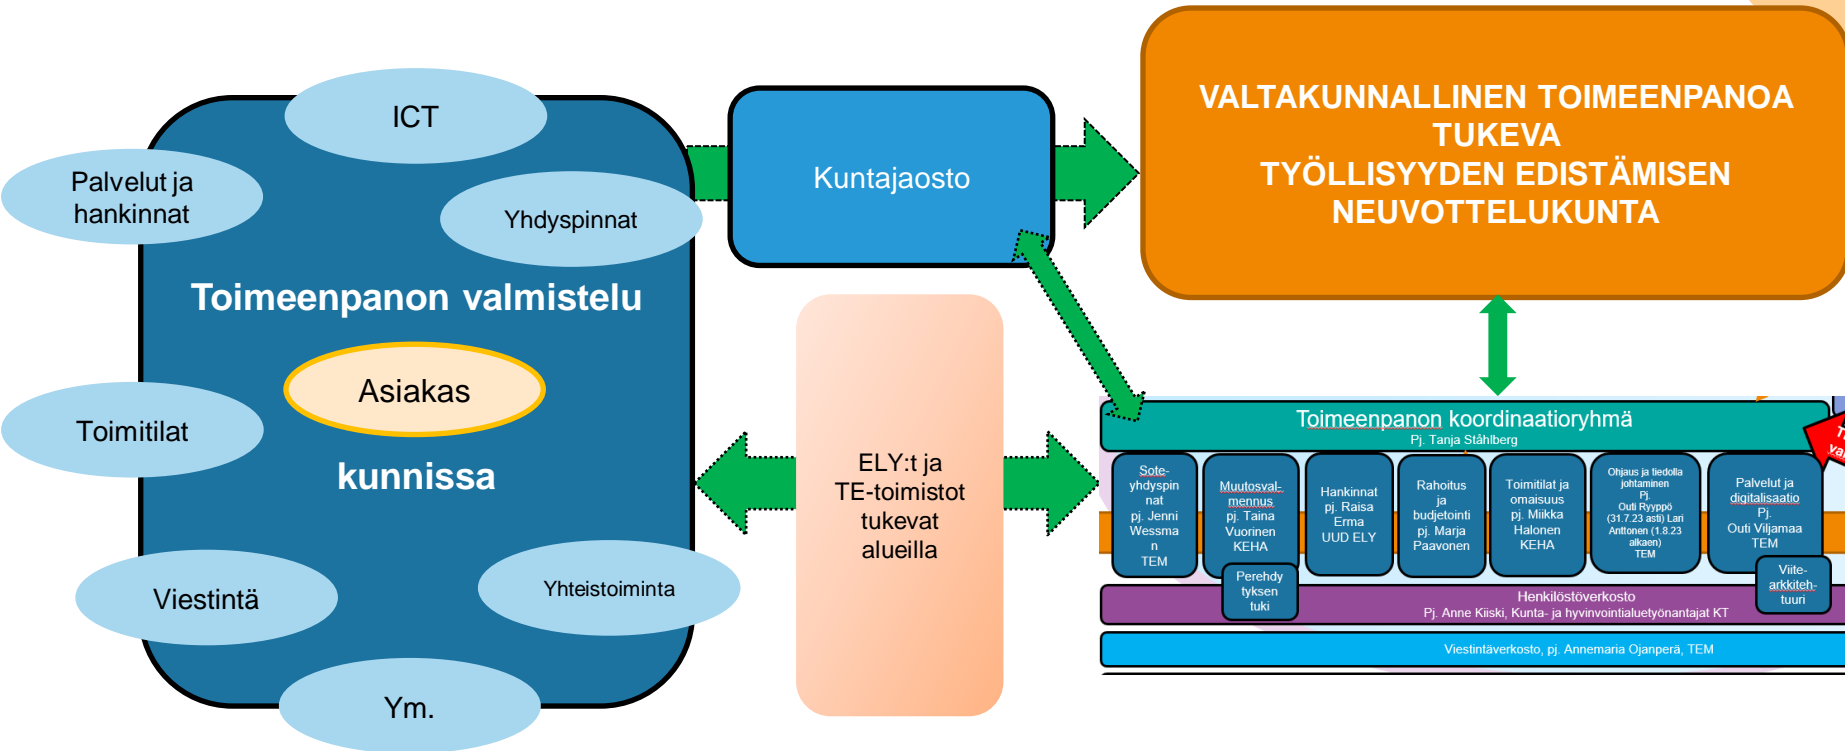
ICT

Palvelut ja hankinnat

Yhdyspinnat

Toimeenpanon valmistelu

Asiakas

Toimitilat

kunnissa

Viestintä

Yhteistoiminta

Ym.

Kuntajaosto

VALTAKUNNALLINEN TOIMEENPANOA TUKEVA TYÖLLISYYDEN EDISTÄMISEN NEUVOTTELUKUNTA

ELY:t ja TE-toimistot tukevat alueilla

Toimeenpanon koordinaatioryhmä
Pj. Tanja Ståhlberg

Sote-yhdyspinnat pj. Jenni Wessman TEM

Muutosvalmennus pj. Taina Vuorinen KEHA

Perehdytyksen tuki

Hankinnat pj. Raisa Erma UUD ELY

Rahoitus ja budjetointi pj. Marja Paavonen

Toimitilat ja omaisuus pj. Miikka Halonen KEHA

Ohjaus ja tiedolla johtaminen Pj. Outi Ryyppö (31.7.23 asti) Lari Anttonen (1.8.23 alkaen) TEM

Palvelut ja digitalisaatio Pj. Outi Viljamaa TEM

Viitearkkitehtuuri

Henkilöstöverkosto
Pj. Anne Kiiski, Kunta- ja hyvinvointialuetyönantajat KT

Viestintäverkosto, pj. Annemaria Ojanperä, TEM